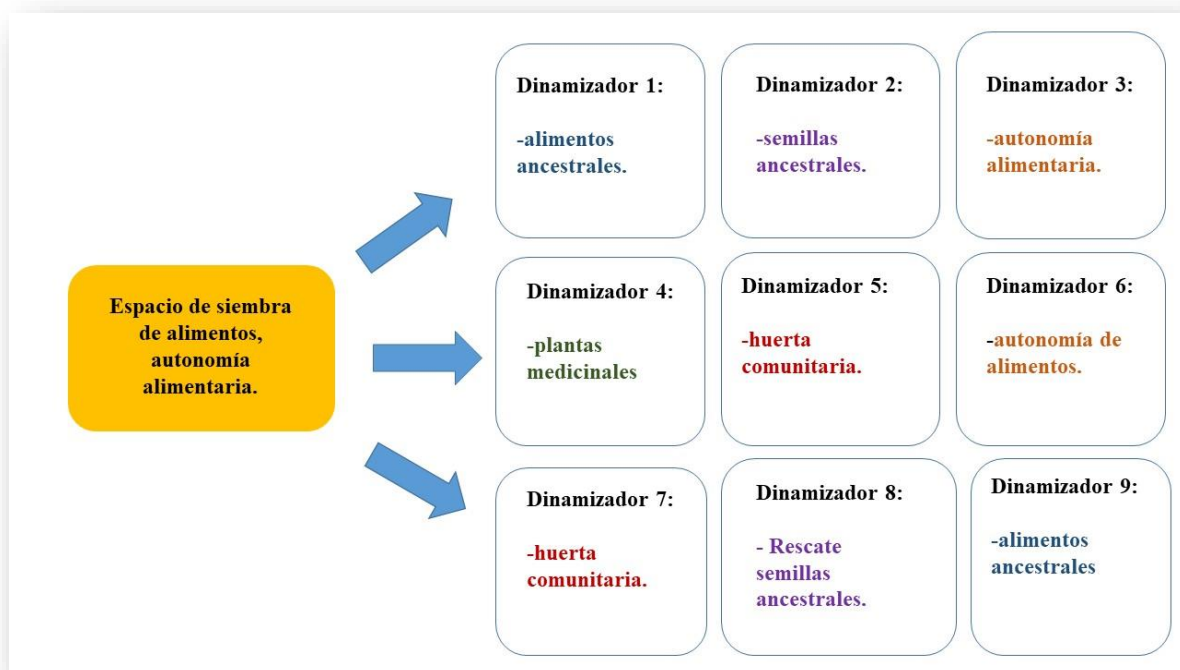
Espacio de siembra de alimentos, autonomía alimentaria.

Dinamizador 1:

-alimentos ancestrales.

Dinamizador 2:

-semillas ancestrales.

Dinamizador 3:

-autonomía alimentaria.

Dinamizador 4:

-plantas medicinales

Dinamizador 5:

-huerta comunitaria.

Dinamizador 6:

-autonomía de alimentos.

Dinamizador 7:

-huerta comunitaria.

Dinamizador 8:

- Rescate semillas ancestrales.

Dinamizador 9:

-alimentos ancestrales